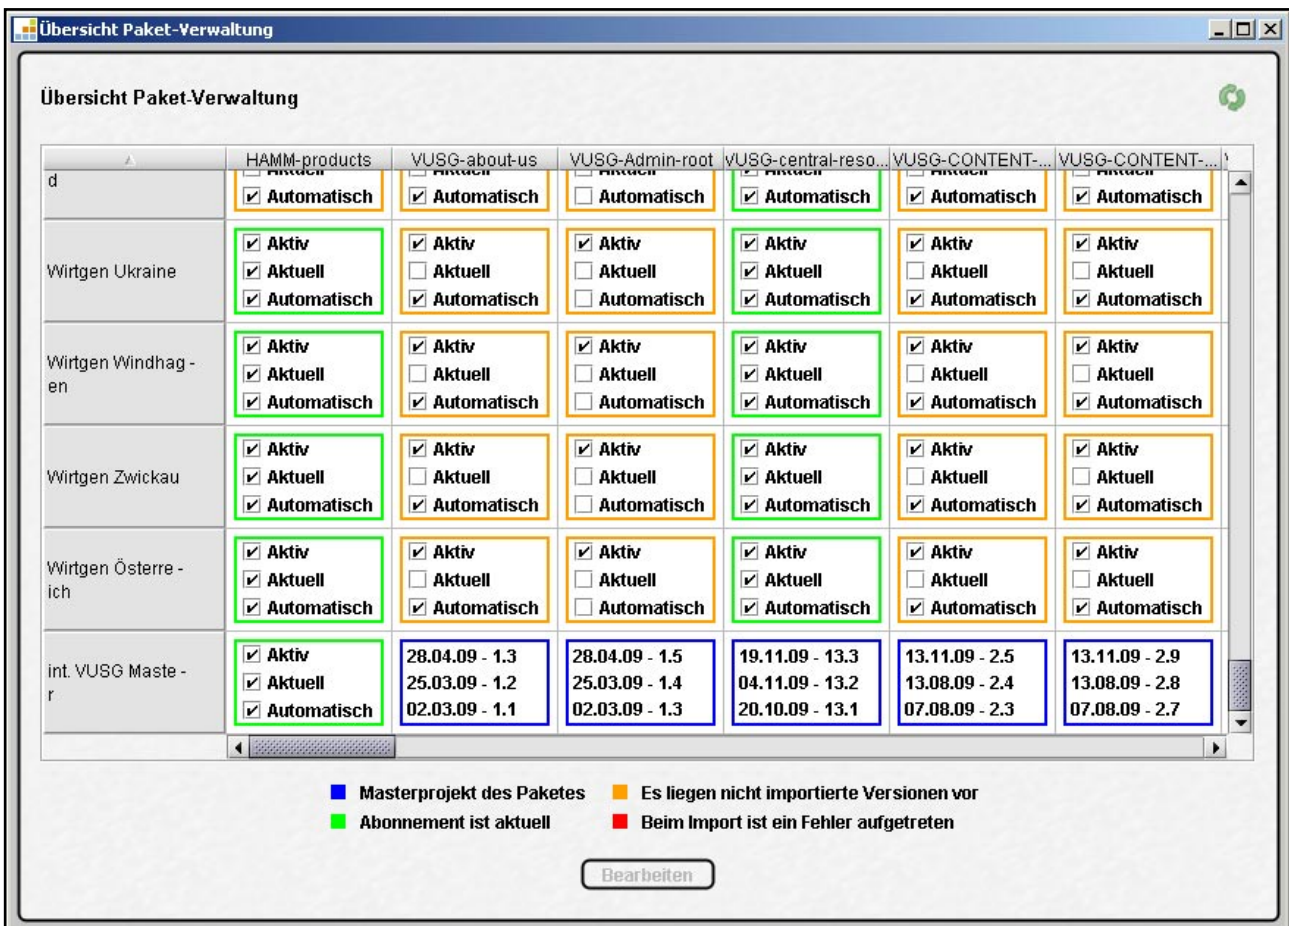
Übersicht Paket-Verwaltung

Übersicht Paket-Verwaltung

| | HAMM-products | VUSG-about-us | VUSG-Admin-root | VUSG-central-reso... | VUSG-CONTENT-... | VUSG-CONTENT-... |
|---|---|---|---|---|---|---|
| d | Automatisch | Automatisch | Automatisch | Automatisch | Automatisch | Automatisch |
| Wirtgen Ukraine | Aktiv Aktuell Automatisch | Aktiv Aktuell Automatisch | Aktiv Aktuell Automatisch | Aktiv Aktuell Automatisch | Aktiv Aktuell Automatisch | Aktiv Aktuell Automatisch |
| Wirtgen Windhag - en | Aktiv Aktuell Automatisch | Aktiv Aktuell Automatisch | Aktiv Aktuell Automatisch | Aktiv Aktuell Automatisch | Aktiv Aktuell Automatisch | Aktiv Aktuell Automatisch |
| Wirtgen Zwickau | Aktiv Aktuell Automatisch | Aktiv Aktuell Automatisch | Aktiv Aktuell Automatisch | Aktiv Aktuell Automatisch | Aktiv Aktuell Automatisch | Aktiv Aktuell Automatisch |
| Wirtgen Österre - ich | Aktiv Aktuell Automatisch | Aktiv Aktuell Automatisch | Aktiv Aktuell Automatisch | Aktiv Aktuell Automatisch | Aktiv Aktuell Automatisch | Aktiv Aktuell Automatisch |
| int. VUSG Maste - r | Aktiv Aktuell Automatisch | 28.04.09 - 1.3 25.03.09 - 1.2 02.03.09 - 1.1 | 28.04.09 - 1.5 25.03.09 - 1.4 02.03.09 - 1.3 | 19.11.09 - 13.3 04.11.09 - 13.2 20.10.09 - 13.1 | 13.11.09 - 2.5 13.08.09 - 2.4 07.08.09 - 2.3 | 13.11.09 - 2.9 13.08.09 - 2.8 07.08.09 - 2.7 |

Masterprojekt des Paketes
Es liegen nicht importierte Versionen vor
Abonnement ist aktuell
Beim Import ist ein Fehler aufgetreten

Bearbeiten